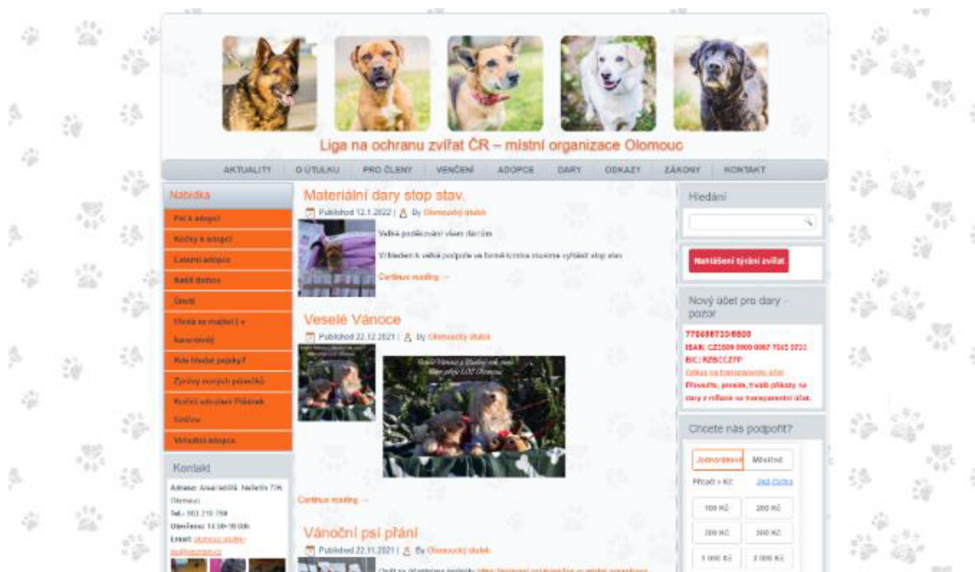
Liga na ochranu zvířat ČR – místní organizace Olomouc

AKTUALITY | O ÚTULKU | PRO ČLENY | VENČENÍ | ADOPCE | DARY | ODKAZY | ZÁKONY | KONTAKT

Nabídka

Psi k adopci

Kočky k adopci

Letošní adopce

Naši doma

Ztráty

Hledá se majitel / v karanténě

Kde hledat pejsky?

Zprávy ze zvířecích příběhů

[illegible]

Virtuální adopce

Kontakt

Adresa: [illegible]

Olomouc

Tel.: 585 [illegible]

Otevřeno: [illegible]

Email: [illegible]

Materiální dary stop stav.

Published 12.1.2022 | By Olomoucký útulek

Velké poděkování všem dárcům

Vzhledem k velké podpoře ve formě krmiva musíme vyhlásit stop stav.

Continue reading →

Veselé Vánoce

Published 22.12.2021 | By Olomoucký útulek

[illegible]

Continue reading →

Vánoční psí přání

Published 22.11.2021 | By Olomoucký útulek

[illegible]

Hledání

Nahlášení týrání zvířat

Nový účet pro dary - pozor

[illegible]

IBAN: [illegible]

BIC: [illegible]

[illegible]

Chcete nás podpořit?

Jednorázově | Měsíčně

Přispět v Kč: | Jiná částka

100 Kč | 200 Kč

300 Kč | 500 Kč

1 000 Kč | 2 000 Kč